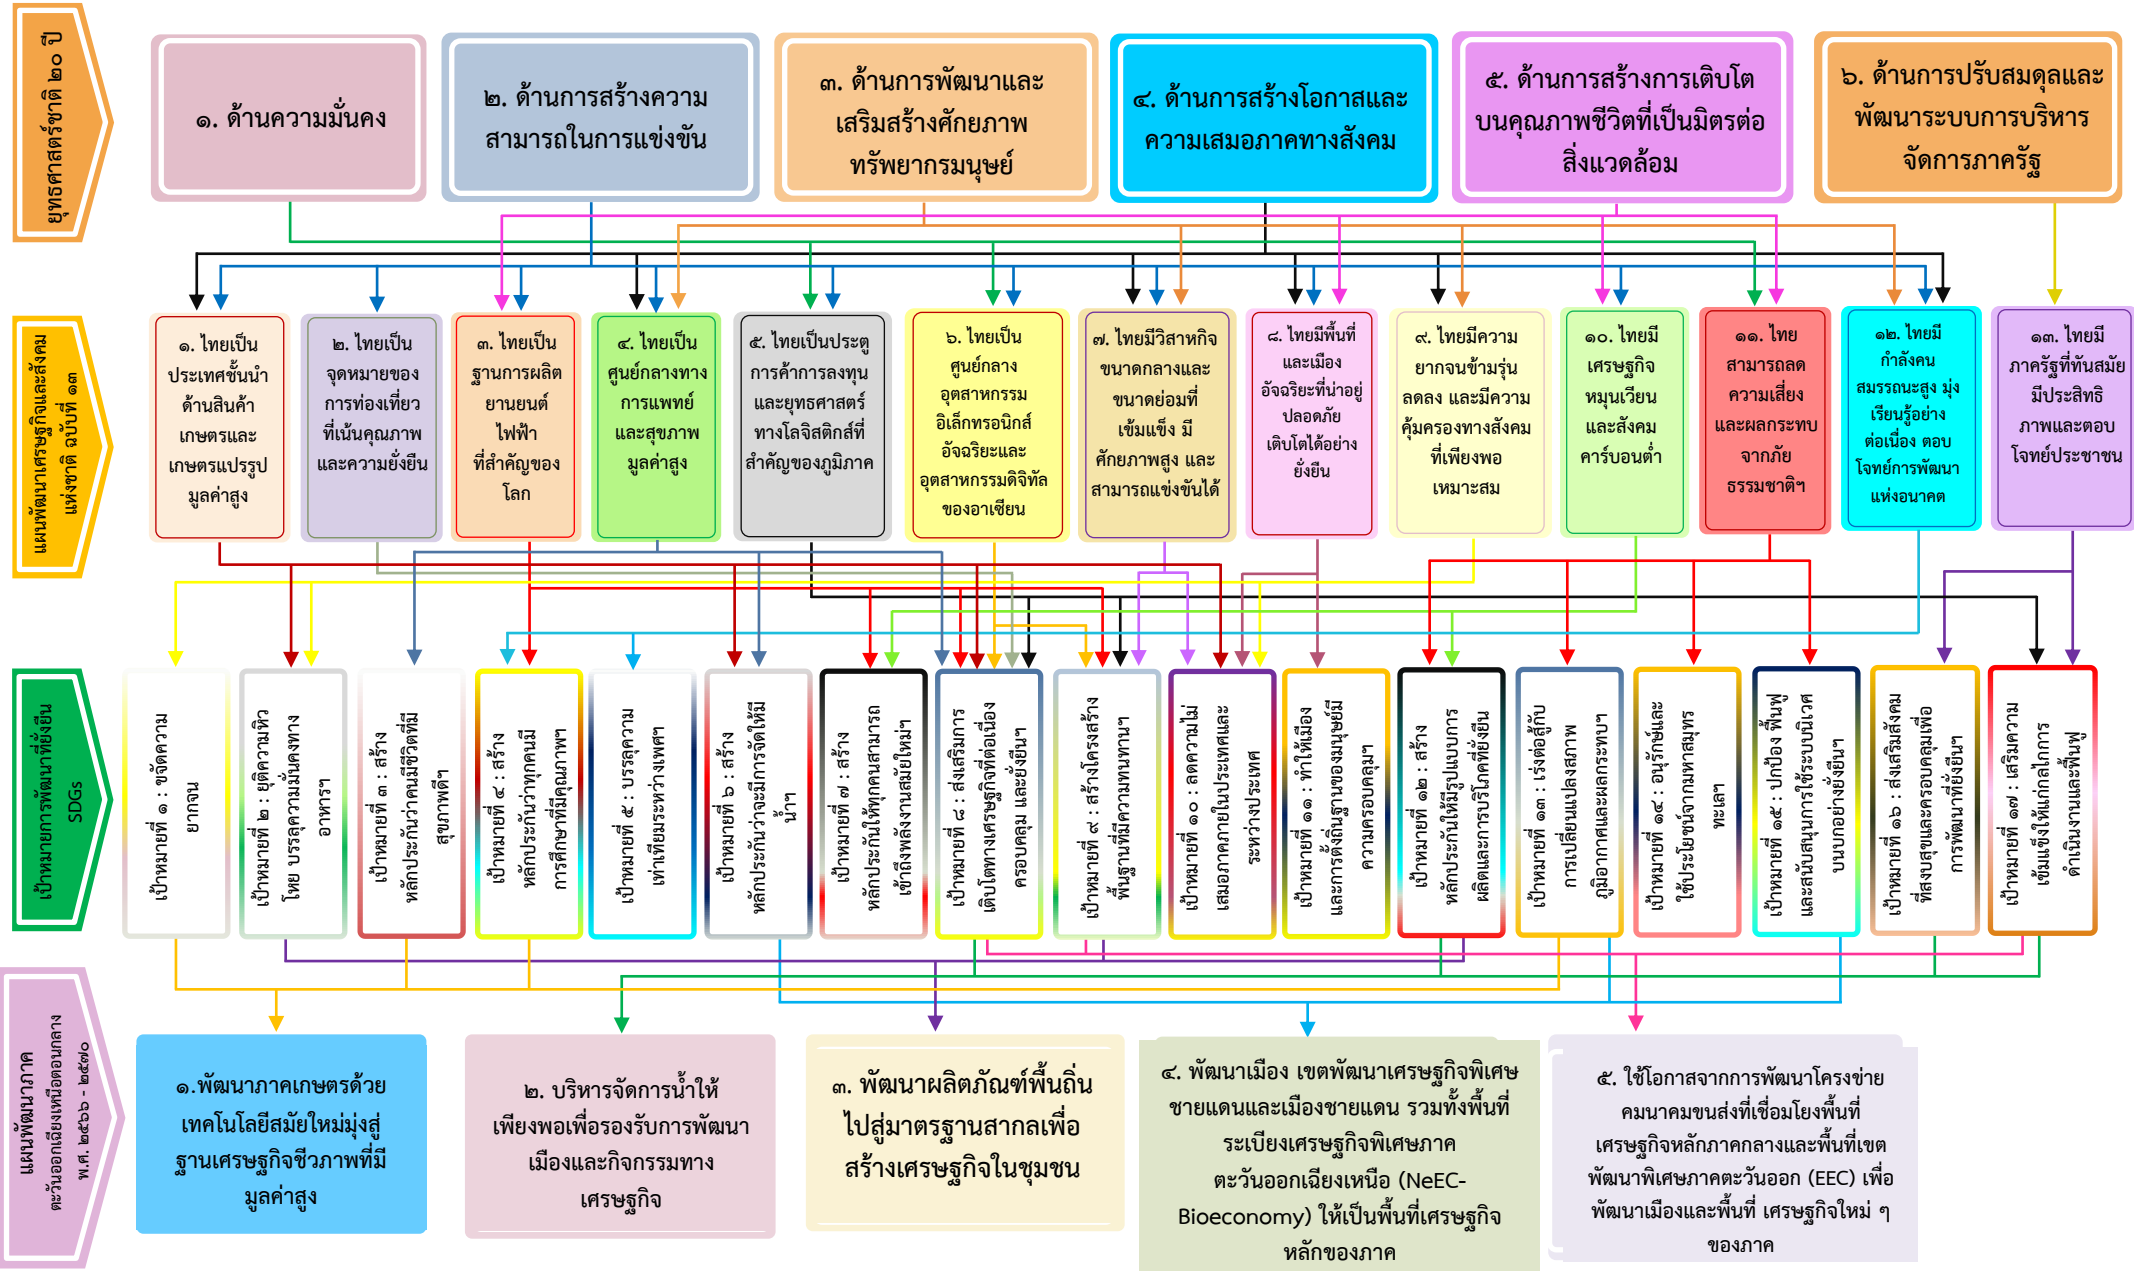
ยุทธศาสตร์ชาติ ๒๐ ปี

๑. ด้านความมั่นคง

๒. ด้านการสร้างความสามารถในการแข่งขัน

๓. ด้านการพัฒนาและเสริมสร้างศักยภาพทรัพยากรมนุษย์

๔. ด้านการสร้างโอกาสและความเสมอภาคทางสังคม

๕. ด้านการสร้างการเติบโตบนคุณภาพชีวิตที่เป็นมิตรต่อสิ่งแวดล้อม

๖. ด้านการปรับสมดุลและพัฒนาระบบการบริหารจัดการภาครัฐ

แผนพัฒนาเศรษฐกิจและสังคมแห่งชาติ ฉบับที่ ๑๓

๑. ไทยเป็นประเทศชั้นนำด้านสินค้าเกษตรและเกษตรแปรรูปมูลค่าสูง

๒. ไทยเป็นจุดหมายของการท่องเที่ยวที่เน้นคุณภาพและความยั่งยืน

๓. ไทยเป็นฐานการผลิตยานยนต์ไฟฟ้าที่สำคัญของโลก

๔. ไทยเป็นศูนย์กลางทางการแพทย์และสุขภาพมูลค่าสูง

๕. ไทยเป็นประตูการค้าการลงทุนและยุทธศาสตร์ทางโลจิสติกส์ที่สำคัญของภูมิภาค

๖. ไทยเป็นศูนย์กลางอุตสาหกรรมอิเล็กทรอนิกส์อัจฉริยะและอุตสาหกรรมดิจิทัลของอาเซียน

๗. ไทยมีวิสาหกิจขนาดกลางและขนาดย่อมที่เข้มแข็ง มีศักยภาพสูง และสามารถแข่งขันได้

๘. ไทยมีพื้นที่และเมืองอัจฉริยะที่น่าอยู่ปลอดภัย เติบโตได้อย่างยั่งยืน

๙. ไทยมีความยากจนข้ามรุ่นลดลง และมีความคุ้มครองทางสังคมที่เพียงพอเหมาะสม

๑๐. ไทยมีเศรษฐกิจหมุนเวียนและสังคมคาร์บอนต่ำ

๑๑. ไทยสามารถลดความเสี่ยงและผลกระทบจากภัยธรรมชาติฯ

๑๒. ไทยมีกำลังคนสมรรถนะสูง มุ่งเรียนรู้อย่างต่อเนื่อง ตอบโจทย์การพัฒนาแห่งอนาคต

๑๓. ไทยมีภาครัฐที่ทันสมัย มีประสิทธิภาพและตอบโจทย์ประชาชน

เป้าหมายการพัฒนาที่ยั่งยืน SDGs

เป้าหมายที่ ๑ : ขจัดความยากจน

เป้าหมายที่ ๒ : ยุติความหิวโหย บรรลุความมั่นคงทางอาหารฯ

เป้าหมายที่ ๓ : สร้างหลักประกันว่าคนมีชีวิตที่มีสุขภาพดีฯ

เป้าหมายที่ ๔ : สร้างหลักประกันว่าทุกคนมีการศึกษาที่มีคุณภาพฯ

เป้าหมายที่ ๕ : บรรลุความเท่าเทียมระหว่างเพศฯ

เป้าหมายที่ ๖ : สร้างหลักประกันว่าจะมีการจัดให้มีน้ำฯ

เป้าหมายที่ ๗ : สร้างหลักประกันให้ทุกคนสามารถเข้าถึงพลังงานสมัยใหม่ฯ

เป้าหมายที่ ๘ : ส่งเสริมการเติบโตทางเศรษฐกิจที่ต่อเนื่อง ครอบคลุม และยั่งยืนฯ

เป้าหมายที่ ๙ : สร้างโครงสร้างพื้นฐานที่มีความทนทานฯ

เป้าหมายที่ ๑๐ : ลดความไม่เสมอภาคภายในประเทศและระหว่างประเทศ

เป้าหมายที่ ๑๑ : ทำให้เมืองและการตั้งถิ่นฐานของมนุษย์มีความครอบคลุมฯ

เป้าหมายที่ ๑๒ : สร้างหลักประกันให้มีรูปแบบการผลิตและการบริโภคที่ยั่งยืน

เป้าหมายที่ ๑๓ : เร่งต่อสู้กับการเปลี่ยนแปลงสภาพภูมิอากาศและผลกระทบฯ

เป้าหมายที่ ๑๔ : อนุรักษ์และใช้ประโยชน์จากมหาสมุทร ทะเลฯ

เป้าหมายที่ ๑๕ : ปกป้อง ฟื้นฟู และสนับสนุนการใช้ระบบนิเวศบนบกอย่างยั่งยืนฯ

เป้าหมายที่ ๑๖ : ส่งเสริมสังคมที่สงบสุขและครอบคลุมเพื่อการพัฒนาที่ยั่งยืนฯ

เป้าหมายที่ ๑๗ : เสริมความเข้มแข็งให้แก่กลไกการดำเนินงานและฟื้นฟูฯ

แผนพัฒนาภาคตะวันออกเฉียงเหนือตอนกลาง พ.ศ. ๒๕๖๖ - ๒๕๗๐

๑.พัฒนาภาคเกษตรด้วยเทคโนโลยีสมัยใหม่มุ่งสู่ฐานเศรษฐกิจชีวภาพที่มีมูลค่าสูง

๒. บริหารจัดการน้ำให้เพียงพอเพื่อรองรับการพัฒนาเมืองและกิจกรรมทางเศรษฐกิจ

๓. พัฒนาผลิตภัณฑ์พื้นถิ่นไปสู่มาตรฐานสากลเพื่อสร้างเศรษฐกิจในชุมชน

๔. พัฒนาเมือง เขตพัฒนาเศรษฐกิจพิเศษชายแดนและเมืองชายแดน รวมทั้งพื้นที่ระเบียงเศรษฐกิจพิเศษภาคตะวันออกเฉียงเหนือ (NeEC-Bioeconomy) ให้เป็นพื้นที่เศรษฐกิจหลักของภาค

๕. ใช้โอกาสจากการพัฒนาโครงข่ายคมนาคมขนส่งที่เชื่อมโยงพื้นที่เศรษฐกิจหลักภาคกลางและพื้นที่เขตพัฒนาพิเศษภาคตะวันออก (EEC) เพื่อพัฒนาเมืองและพื้นที่ เศรษฐกิจใหม่ ๆ ของภาค